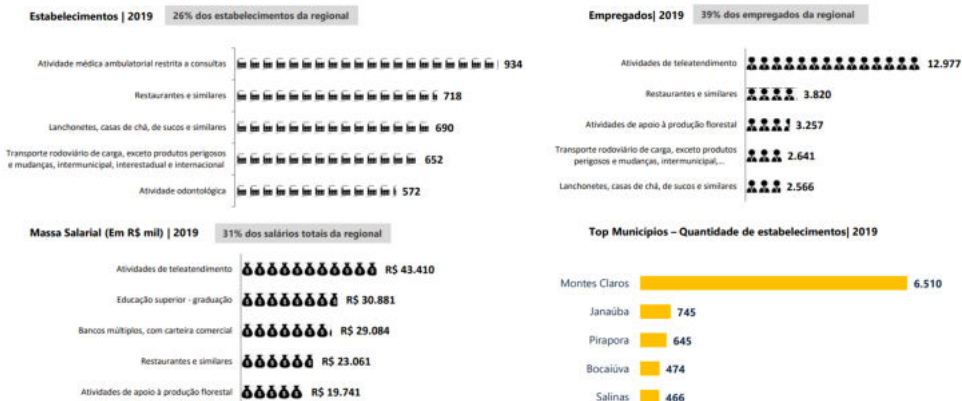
Estabelecimentos | 2019 26% dos estabelecimentos da regional

Atividade médica ambulatorial restrita a consultas 934
Restaurantes e similares 718
Lanchonetes, casas de chá, de sucos e similares 690
Transporte rodoviário de carga, exceto produtos perigosos e mudanças, intermunicipal, interestadual e internacional 652
Atividade odontológica 572

Empregados| 2019 39% dos empregados da regional

Atividades de teleatendimento 12.977
Restaurantes e similares 3.820
Atividades de apoio à produção florestal 3.257
Transporte rodoviário de carga, exceto produtos perigosos e mudanças, intermunicipal,... 2.641
Lanchonetes, casas de chá, de sucos e similares 2.566

Massa Salarial (Em R$ mil) | 2019 31% dos salários totais da regional

Atividades de teleatendimento R$ 43.410
Educação superior - graduação R$ 30.881
Bancos múltiplos, com carteira comercial R$ 29.084
Restaurantes e similares R$ 23.061
Atividades de apoio à produção florestal R$ 19.741

Top Municípios – Quantidade de estabelecimentos| 2019

Montes Claros 6.510
Janaúba 745
Pirapora 645
Bocaiúva 474
Salinas 466